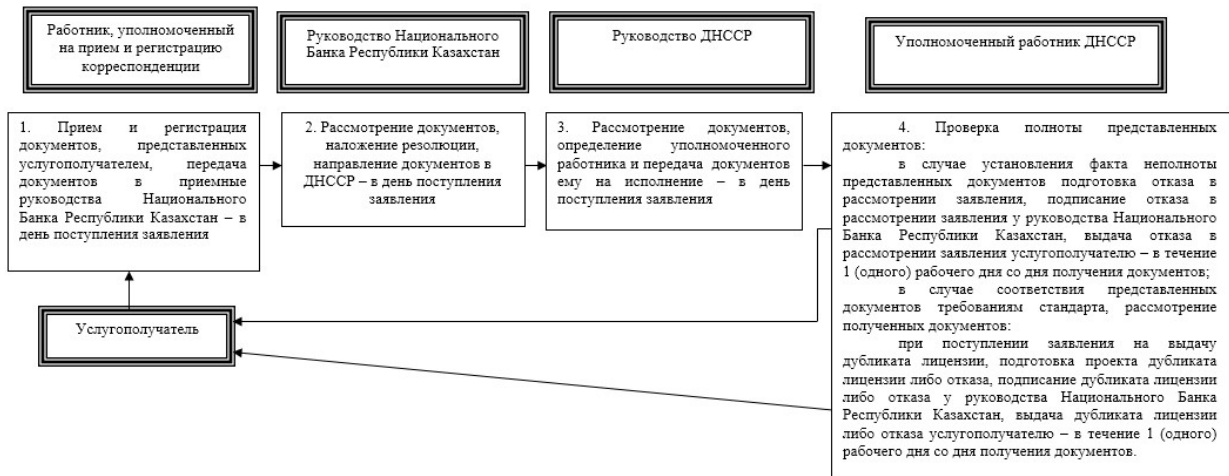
Работник, уполномоченный на прием и регистрацию корреспонденции

Руководство Национального Банка Республики Казахстан

Руководство ДНССР

Уполномоченный работник ДНССР

1. Прием и регистрация документов, представленных услугополучателем, передача документов в приемные руководства Национального Банка Республики Казахстан – в день поступления заявления

2. Рассмотрение документов, наложение резолюции, направление документов в ДНССР – в день поступления заявления

3. Рассмотрение документов, определение уполномоченного работника и передача документов ему на исполнение – в день поступления заявления

4. Проверка полноты представленных документов:

в случае установления факта неполноты представленных документов подготовка отказа в рассмотрении заявления, подписание отказа в рассмотрении заявления у руководства Национального Банка Республики Казахстан, выдача отказа в рассмотрении заявления услугополучателю – в течение 1 (одного) рабочего дня со дня получения документов;

в случае соответствия представленных документов требованиям стандарта, рассмотрение полученных документов:

при поступлении заявления на выдачу дубликата лицензии, подготовка проекта дубликата лицензии либо отказа, подписание дубликата лицензии либо отказа у руководства Национального Банка Республики Казахстан, выдача дубликата лицензии либо отказа услугополучателю – в течение 1 (одного) рабочего дня со дня получения документов.

Услугополучатель